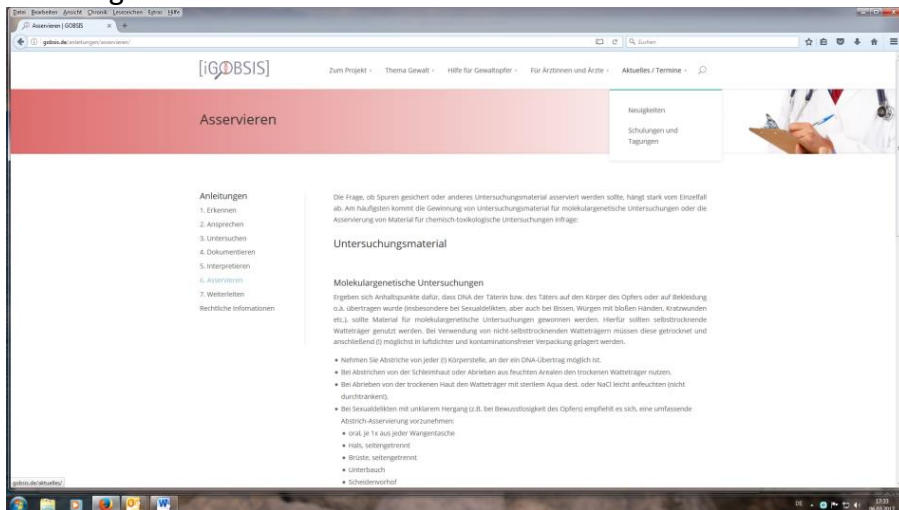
Datei Bearbeiten Ansicht Chronik Lesezeichen Extras Hilfe
Asservieren | GOBSIS
gobsis.de/anleitungen/asservieren/
Suchen

[iGOBSIS]
Zum Projekt Thema Gewalt Hilfe für Gewaltopfer Für Ärztinnen und Ärzte Aktuelles / Termine

Asservieren

Neuigkeiten
Schulungen und Tagungen

Anleitungen
1. Erkennen
2. Ansprechen
3. Untersuchen
4. Dokumentieren
5. Interpretieren
6. Asservieren
7. Weiterleiten
Rechtliche Informationen

Die Frage, ob Spuren gesichert oder anderes Untersuchungsmaterial asserviert werden sollte, hängt stark vom Einzelfall ab. Am häufigsten kommt die Gewinnung von Untersuchungsmaterial für molekulargenetische Untersuchungen oder die Asservierung von Material für chemisch-toxikologische Untersuchungen infrage:

Untersuchungsmaterial

Molekulargenetische Untersuchungen
Ergeben sich Anhaltspunkte dafür, dass DNA der Täterin bzw. des Täters auf den Körper des Opfers oder auf Bekleidung o.ä. übertragen wurde (insbesondere bei Sexualdelikten, aber auch bei Bissen, Würgen mit bloßen Händen, Kratzwunden etc.), sollte Material für molekulargenetische Untersuchungen gewonnen werden. Hierfür sollten selbsttrocknende Watteträger genutzt werden. Bei Verwendung von nicht-selbsttrocknenden Watteträgern müssen diese getrocknet und anschließend (!) möglichst in luftdichter und kontaminationsfreier Verpackung gelagert werden.

• Nehmen Sie Abstriche von jeder (!) Körperstelle, an der ein DNA-Übertrag möglich ist.
• Bei Abstrichen von der Schleimhaut oder Abrieben aus feuchten Arealen den trockenen Watteträger nutzen.
• Bei Abrieben von der trockenen Haut den Watteträger mit sterilem Aqua dest. oder NaCl leicht anfeuchten (nicht durchtränken!).
• Bei Sexualdelikten mit unklarem Hergang (z.B. bei Bewusstlosigkeit des Opfers) empfiehlt es sich, eine umfassende Abstrich-Asservierung vorzunehmen:
• oral, je 1x aus jeder Wangentasche
• Hals, seitengetrennt
• Brüste, seitengetrennt
• Unterbauch
• Scheidenvorhof

gobsis.de/aktuelles/